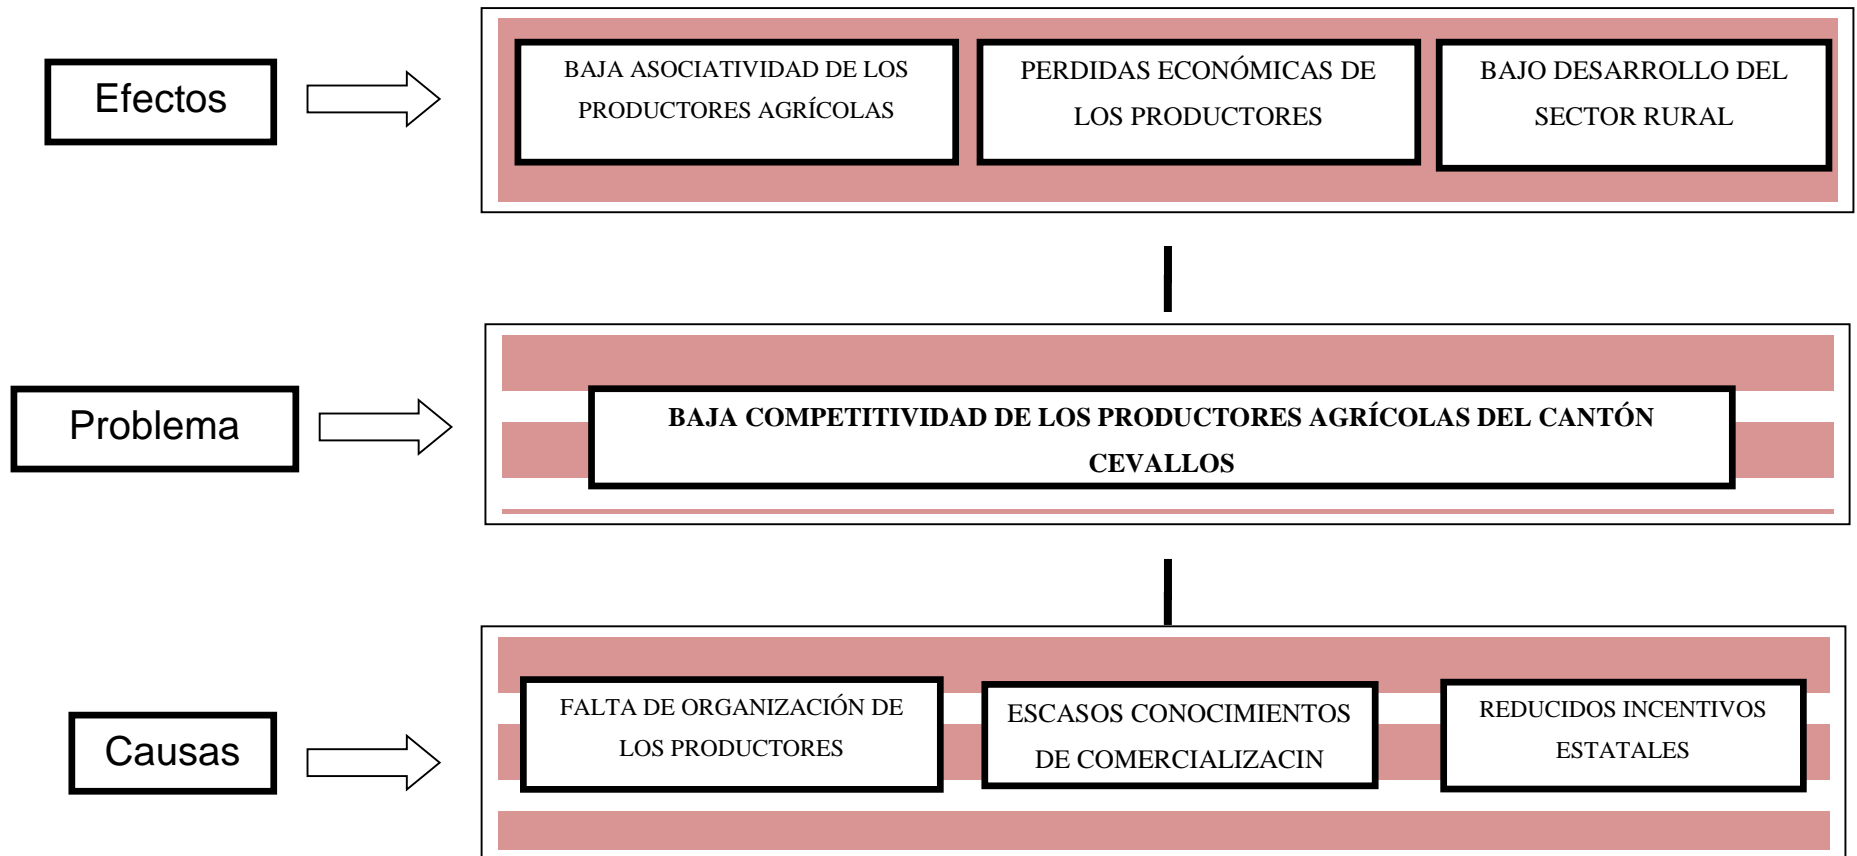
Efectos

BAJA ASOCIATIVIDAD DE LOS PRODUCTORES AGRÍCOLAS

PERDIDAS ECONÓMICAS DE LOS PRODUCTORES

BAJO DESARROLLO DEL SECTOR RURAL

Problema

BAJA COMPETITIVIDAD DE LOS PRODUCTORES AGRÍCOLAS DEL CANTÓN CEVALLOS

Causas

FALTA DE ORGANIZACIÓN DE LOS PRODUCTORES

ESCASOS CONOCIMIENTOS DE COMERCIALIZACIN

REDUCIDOS INCENTIVOS ESTATALES